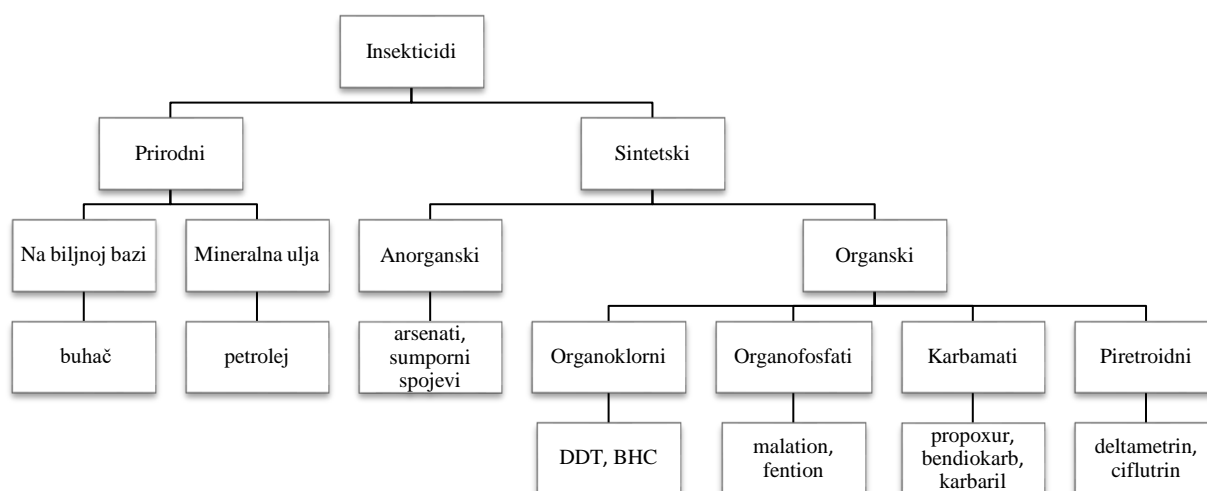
Insekticidi

Prirodni

Sintetski

Na biljnoj bazi

Mineralna ulja

Anorganski

Organski

buhač

petrolej

arsenati, sumporni spojevi

Organoklorni

Organofosfati

Karbamati

Piretroidni

DDT, BHC

malation, fention

propoxur, bendiokarb, karbaril

deltametrin, ciflutrin